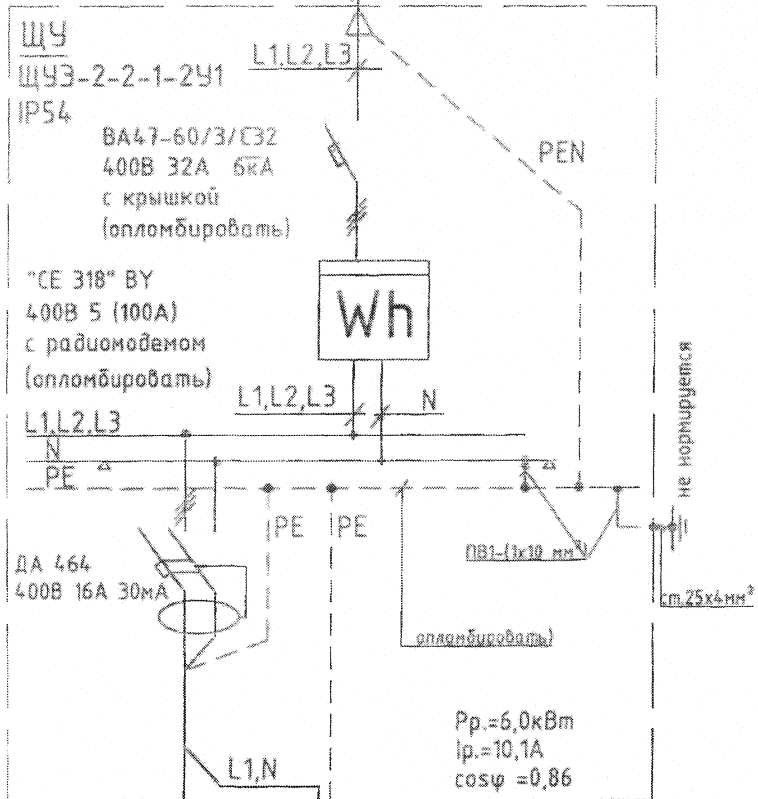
ЩУ
ЩУЭ-2-2-1-2У1
IP54

L1,L2,L3

ВА47-60/3/С32
400В 32А 6кА
с крышкой
(опломбировать)

PEN

"СЕ 318" BY
400В 5 (100А)
с радиомодемом
(опломбировать)

Wh

L1,L2,L3
N

L1,L2,L3
N
PE

PE PE

ПВ1-(1х10 мм²)

не нормируется

ст.25х4мм²

ДА 464
400В 16А 30мА

опломбировать)

Рр.=6,0кВт
Iр.=10,1А
cosφ =0,86

L1,N